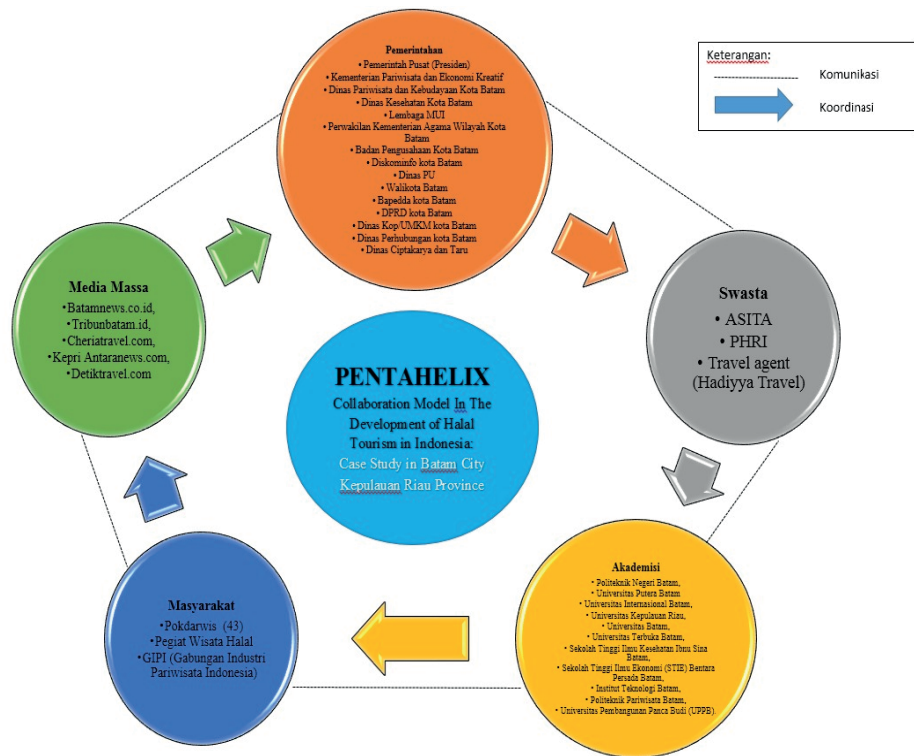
Keterangan:
Komunikasi
Koordinasi

Pemerintahan
• Pemerintah Pusat (Presiden)
• Kementerian Pariwisata dan Ekonomi Kreatif
• Dinas Pariwisata dan Kebudayaan Kota Batam
• Dinas Kesehatan Kota Batam
• Lembaga MUI
• Perwakilan Kementerian Agama Wilayah Kota Batam
• Badan Pengusahaan Kota Batam
• Diskominfo kota Batam
• Dinas PU
• Walikota Batam
• Bapedda kota Batam
• DPRD kota Batam
• Dinas Kop/UMKM kota Batam
• Dinas Perhubungan kota Batam
• Dinas Ciptakarya dan Taru

Swasta
• ASITA
• PHRI
• Travel agent (Hadiyya Travel)

Akademisi
• Politeknik Negeri Batam,
• Universitas Putera Batam
• Universitas Internasional Batam,
• Universitas Kepulauan Riau,
• Universitas Batam,
• Universitas Terbuka Batam,
• Sekolah Tinggi Ilmu Kesehatan Ibnu Sina Batam,
• Sekolah Tinggi Ilmu Ekonomi (STIE) Bentara Persada Batam,
• Institut Teknologi Batam,
• Politeknik Pariwisata Batam,
• Universitas Pembangunan Panca Budi (UPPB).

Masyarakat
•Pokdarwis (43)
•Pegiat Wisata Halal
•GIPI (Gabungan Industri Pariwisata Indonesia)

Media Massa
•Batamnews.co.id,
•Tribunbatam.id,
•Cheriatravel.com,
•Kepri Antaranews.com,
•Detiktravel.com

PENTAHELIX
Collaboration Model In The Development of Halal Tourism in Indonesia:
Case Study in Batam City Kepulauan Riau Province